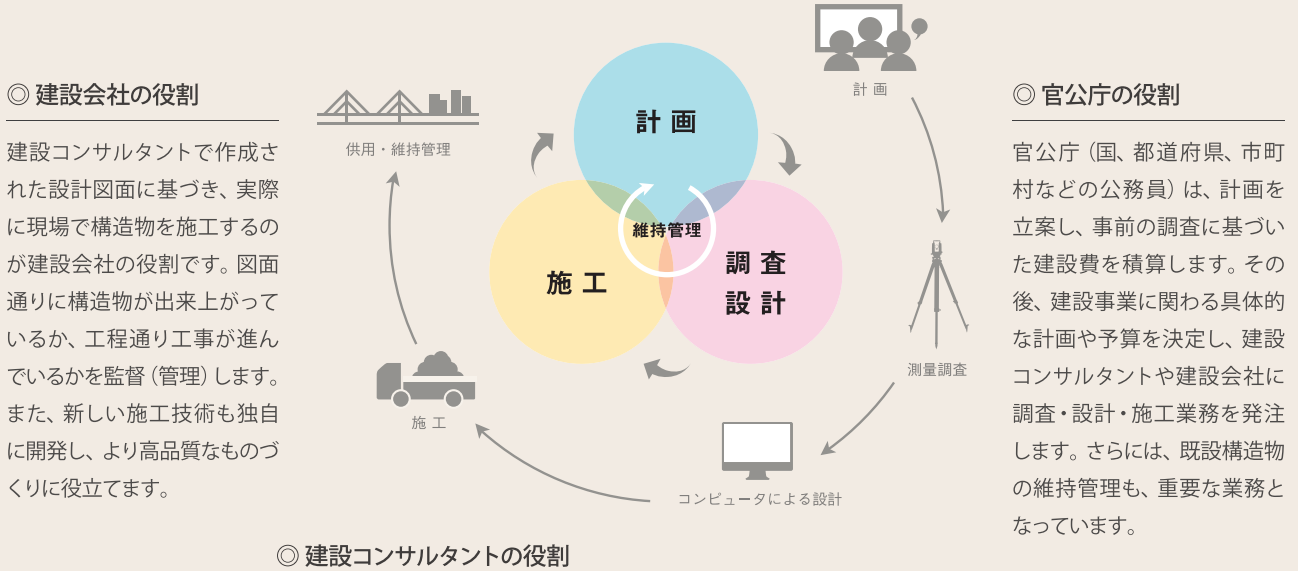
◎ 建設会社の役割

建設コンサルタントで作成された設計図面に基づき、実際に現場で構造物を施工するのが建設会社の役割です。図面通りに構造物が出来上がっているか、工程通り工事が進んでいるかを監督（管理）します。また、新しい施工技術も独自に開発し、より高品質なものづくりに役立てます。

供用・維持管理

計 画

計 画

維持管理

施 工

調 査
設 計

測量調査

施 工

コンピュータによる設計

◎ 官公庁の役割

官公庁（国、都道府県、市町村などの公務員）は、計画を立案し、事前の調査に基づいた建設費を積算します。その後、建設事業に関わる具体的な計画や予算を決定し、建設コンサルタントや建設会社に調査・設計・施工業務を発注します。さらには、既設構造物の維持管理も、重要な業務となっています。

◎ 建設コンサルタントの役割